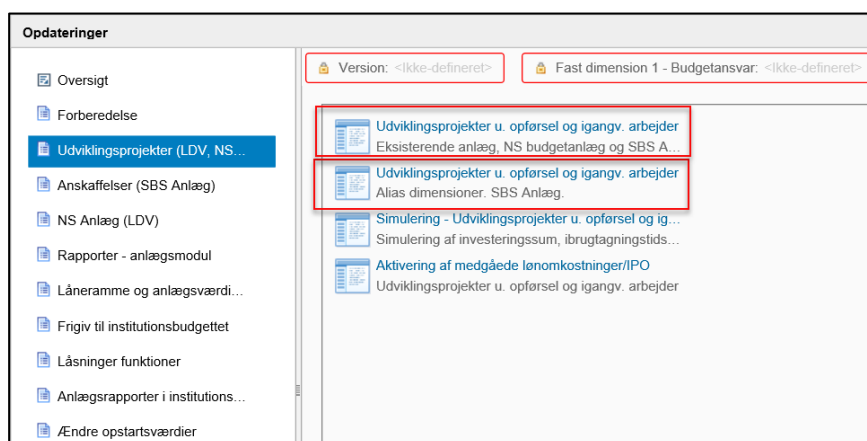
Opdateringer

Oversigt

Forberedelse

Udviklingsprojekter (LDV, NS...

Anskaffelser (SBS Anlæg)

NS Anlæg (LDV)

Rapporter - anlægsmodul

Låneramme og anlægsværdi...

Frigiv til institutionsbudgettet

Låsninger funktioner

Anlægsrapporter i institutions...

Ændre opstartsværdier

Version: <Ikke-defineret>

Fast dimension 1 - Budgetansvar: <Ikke-defineret>

Udviklingsprojekter u. opførsel og igangv. arbejder
Eksisterende anlæg, NS budgetanlæg og SBS A...

Udviklingsprojekter u. opførsel og igangv. arbejder
Alias dimensioner. SBS Anlæg.

Simulering - Udviklingsprojekter u. opførsel og ig...
Simulering af investeringssum, ibrugtagningstids...

Aktivering af medgåede lønomkostninger/IPO
Udviklingsprojekter u. opførsel og igangv. arbejder